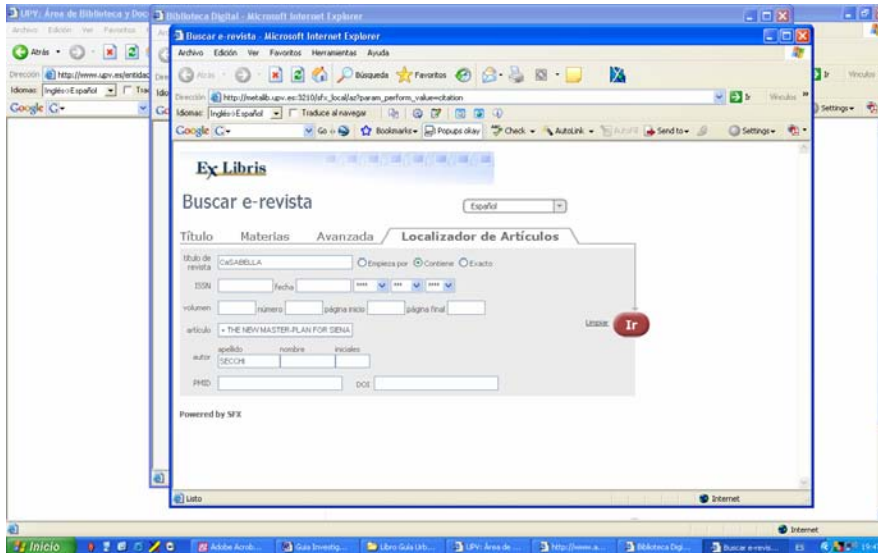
UPV: Área de Biblioteca y Doc
Biblioteca Digital - Microsoft Internet Explorer
Buscar e-revista - Microsoft Internet Explorer

Archivo Edición Ver Favoritos Herramientas Ayuda

Atrás Búsqueda Favoritos

Dirección http://www.upv.es/entidad
Dirección http://metalib.upv.es:3210/sfx_local/az?param_perform_value=citation

Idiomas: Inglés>Español Traduce al navegar

Google G- Go Bookmarks Popups okay Check AutoLink AutoFill Send to Settings

Vínculos

Ex Libris

Buscar e-revista

Español

Título Materias Avanzada Localizador de Artículos

título de revista CaSABELLA Empieza por Contiene Exacto

ISSN fecha

volumen número página inicio página final

artículo « THE NEW MASTER-PLAN FOR SIENA

autor apellido SECCHI nombre iniciales

PMID DOI

Limpiar Ir

Powered by SFX

Listo

Internet

Inicio Adobe Acrob... Guia Investig... Libro Guia Urb... UPV: Área de ... http://www.a... Biblioteca Digi... Buscar e-revis... ES 19:4